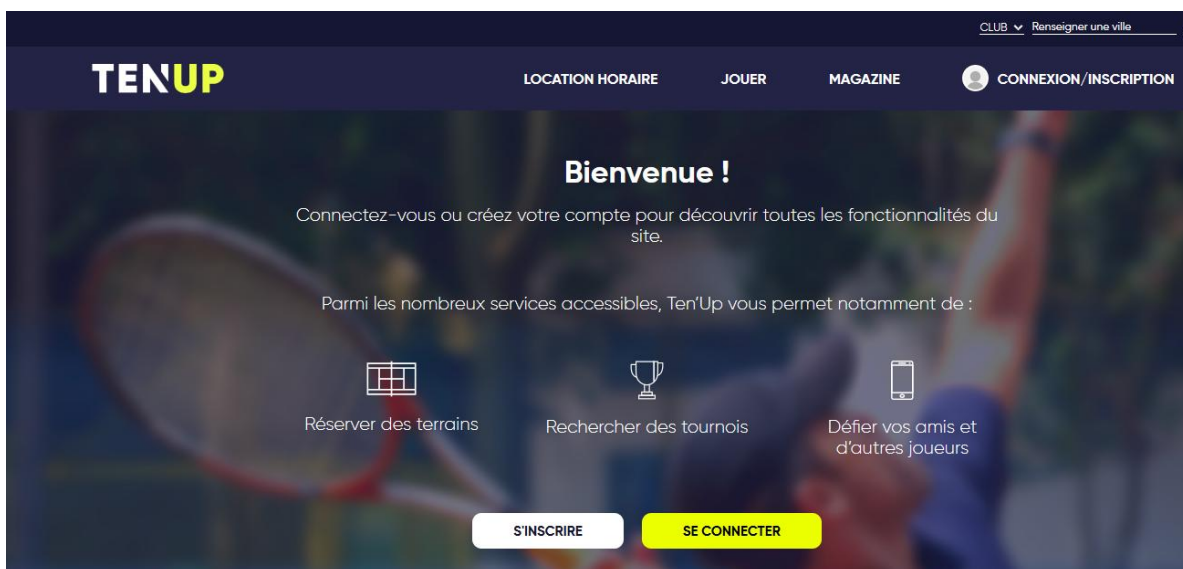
CLUB Renseigner une ville

TENUP

LOCATION HORAIRE JOUER MAGAZINE CONNEXION/INSCRIPTION

Bienvenue !

Connectez-vous ou créez votre compte pour découvrir toutes les fonctionnalités du site.

Parmi les nombreux services accessibles, Ten'Up vous permet notamment de :

Réserver des terrains

Rechercher des tournois

Défier vos amis et d'autres joueurs

S'INSCRIRE

SE CONNECTER